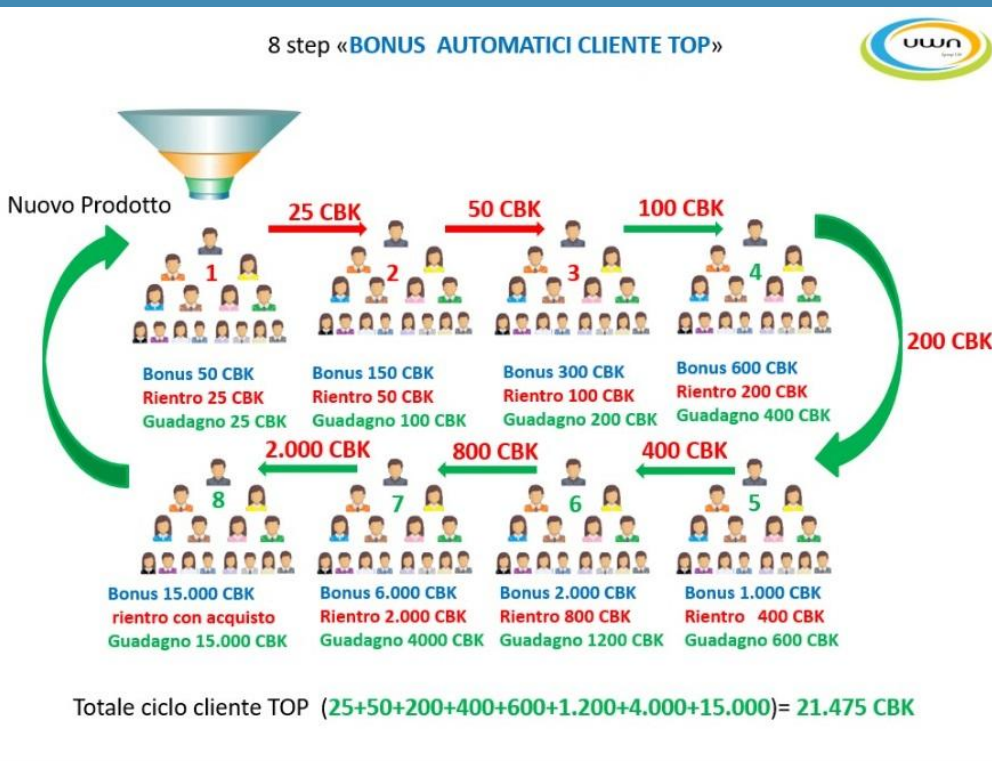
8 step «BONUS AUTOMATICI CLIENTE TOP»

UWN

Nuovo Prodotto

25 CBK

50 CBK

100 CBK

1

2

3

4

Bonus 50 CBK
Rientro 25 CBK
Guadagno 25 CBK

Bonus 150 CBK
Rientro 50 CBK
Guadagno 100 CBK

Bonus 300 CBK
Rientro 100 CBK
Guadagno 200 CBK

Bonus 600 CBK
Rientro 200 CBK
Guadagno 400 CBK

200 CBK

2.000 CBK

800 CBK

400 CBK

8

7

6

5

Bonus 15.000 CBK
rientro con acquisto
Guadagno 15.000 CBK

Bonus 6.000 CBK
Rientro 2.000 CBK
Guadagno 4000 CBK

Bonus 2.000 CBK
Rientro 800 CBK
Guadagno 1200 CBK

Bonus 1.000 CBK
Rientro 400 CBK
Guadagno 600 CBK

Totale ciclo cliente TOP (25+50+200+400+600+1.200+4.000+15.000)= 21.475 CBK